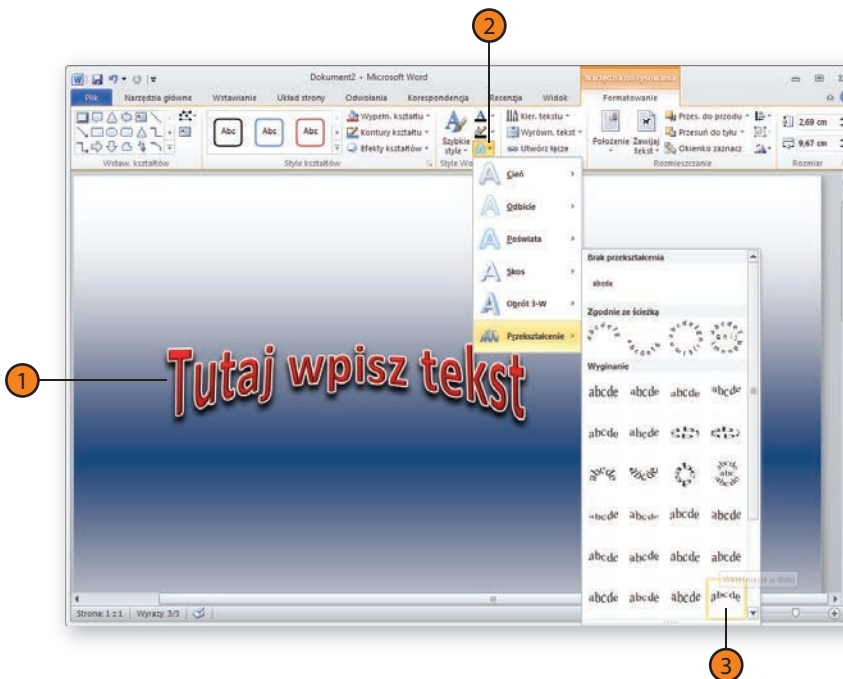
2

Dokument2 - Microsoft Word

Narzędzia do rysowania

Plik | Narzędzia główne | Wstawianie | Układ strony | Odwołania | Korespondencja | Recenzja | Widok | Formatowanie

Abc | Abc | Abc

Wypełn. kształtu
Kontury kształtu
Efekty kształtów

Szybkie style

Kier. tekstu
Wyrówn. tekst
Utwórz łącze

Położenie | Zawijaj tekst

Przes. do przodu
Przesuń do tyłu
Okienko zaznacz.

2,69 cm
9,67 cm

Wstaw. kształtów | Style kształtów | Style Wo | Rozmieszczanie | Rozmiar

Cień
Odbicie
Poświata
Skos
Obrót 3-W
Przekształcenie

Brak przekształcenia
abcde
Zgodnie ze ścieżką
Wyginanie
abcde abcde abcde abcde
abcde abcde
abcde abcde abcde abcde
abcde abcde abcde abcde
abcde abcde abcde abcde

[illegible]

1

Tutaj wpisz tekst

Strona: 1 z 1 | Wyrazy: 3/3

3